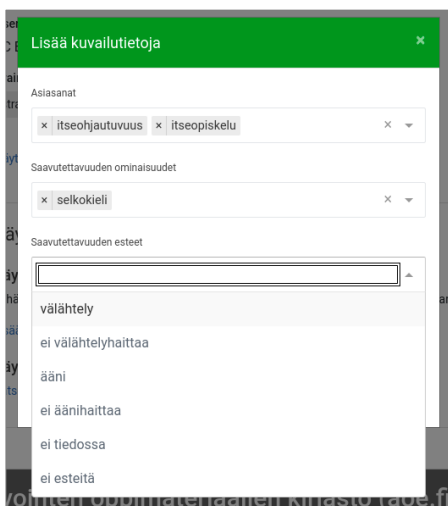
Lisää kuvailutietoja

×

Asiasanat

× itseohjautuvuus × itseopiskelu

Saavutettavuuden ominaisuudet

× selkokieli

Saavutettavuuden esteet

välähtely

ei välähtelyhaittaa

ääni

ei äänihaittaa

ei tiedossa

ei esteitä